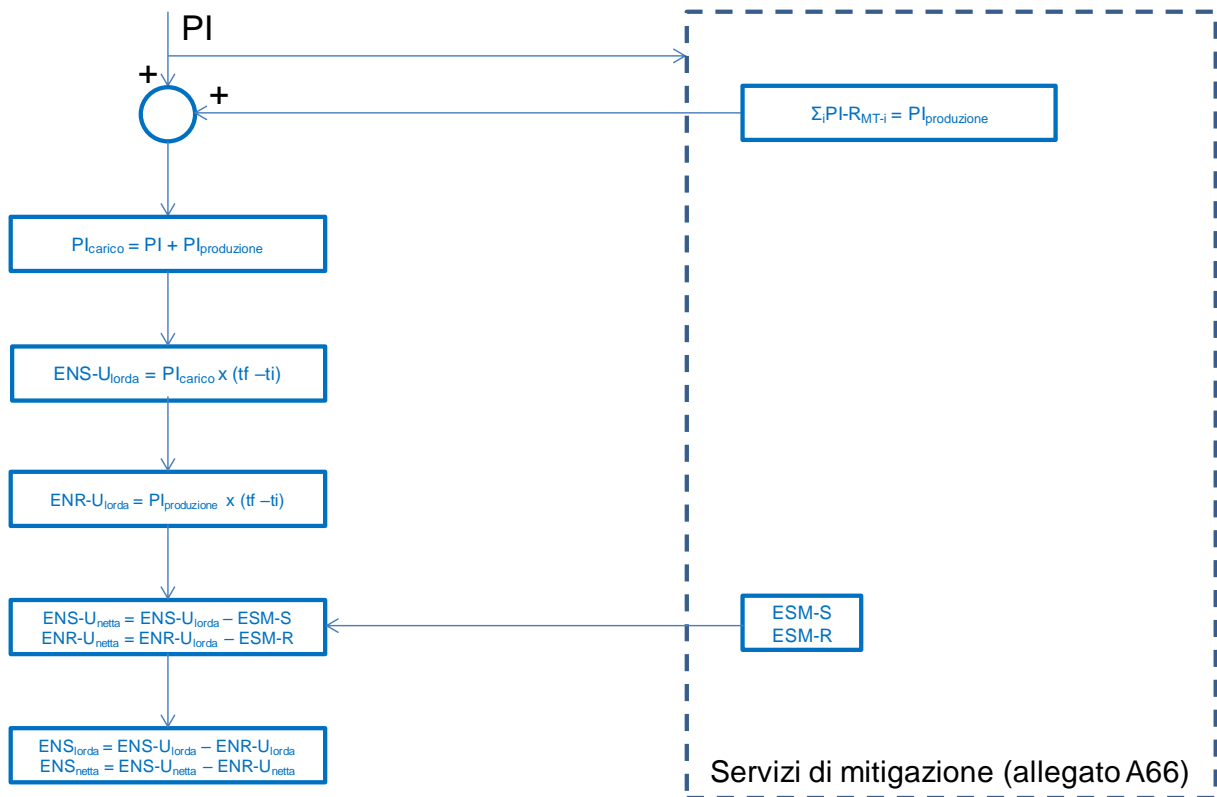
PI

+

+

$\Sigma_i PI\text{-}R_{MT\text{-}i} = PI_{produzione}$

$PI_{carico} = PI + PI_{produzione}$

$ENS\text{-}U_{lorda} = PI_{carico} \times (tf - ti)$

$ENR\text{-}U_{lorda} = PI_{produzione} \times (tf - ti)$

$ENS\text{-}U_{netta} = ENS\text{-}U_{lorda} - ESM\text{-}S$
$ENR\text{-}U_{netta} = ENR\text{-}U_{lorda} - ESM\text{-}R$

ESM-S
ESM-R

$ENS_{lorda} = ENS\text{-}U_{lorda} - ENR\text{-}U_{lorda}$
$ENS_{netta} = ENS\text{-}U_{netta} - ENR\text{-}U_{netta}$

Servizi di mitigazione (allegato A66)